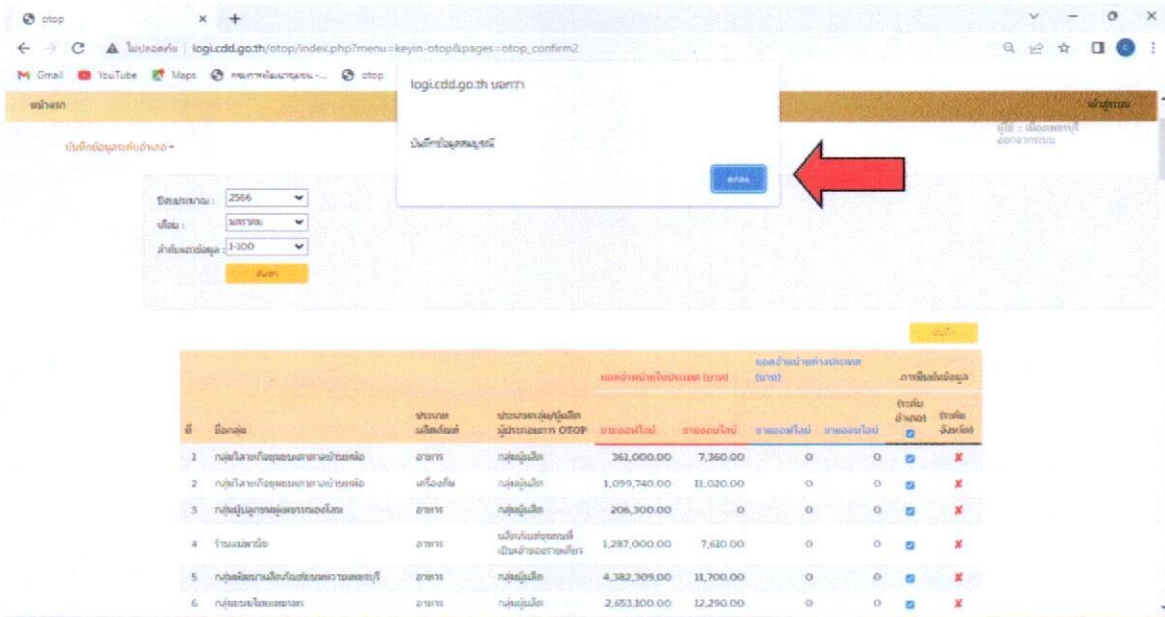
otop

ไม่ปลอดภัย | logi.cdd.go.th/otop/index.php?menu=keyin-otop&pages=otop_confirm2

Gmail YouTube Maps กรมการพัฒนาชุมชน -... otop

หน้าแรก

หน้าผู้ใช้งาน

บันทึกข้อมูลระดับอำเภอ

ผู้ใช้ : เมืองเพชรบุรี
ออกจากระบบ

logi.cdd.go.th บอกว่า

บันทึกข้อมูลสมบูรณ์

ตกลง

ปีงบประมาณ : 2566
เดือน : มกราคม
ลำดับผลข้อมูล : 1-100
ค้นหา

บันทึก

| ที่ | ชื่อกลุ่ม | ประเภทผลิตภัณฑ์ | ประเภทกลุ่มผู้ผลิต ผู้ประกอบการ OTOP | ยอดจำหน่ายในประเทศ (บาท) ขายออฟไลน์ | ยอดจำหน่ายในประเทศ (บาท) ขายออนไลน์ | ยอดจำหน่ายต่างประเทศ (บาท) ขายออฟไลน์ | ยอดจำหน่ายต่างประเทศ (บาท) ขายออนไลน์ | การยืนยันข้อมูล (ระดับอำเภอ) | การยืนยันข้อมูล (ระดับจังหวัด) |
|---|---|---|---|---|---|---|---|---|---|
| 1 | กลุ่มวิสาหกิจชุมชนตาลบ้านหม้อ | อาหาร | กลุ่มผู้ผลิต | 361,000.00 | 7,360.00 | 0 | 0 | | |
| 2 | กลุ่มวิสาหกิจชุมชนตาลบ้านหม้อ | เครื่องดื่ม | กลุ่มผู้ผลิต | 1,099,740.00 | 11,020.00 | 0 | 0 | | |
| 3 | กลุ่มผู้ปลูกหมูหยองหนองโสน | อาหาร | กลุ่มผู้ผลิต | 206,300.00 | 0 | 0 | 0 | | |
| 4 | ร้านแม่ทองม้วน | อาหาร | ผลิตภัณฑ์ชุมชนที่เป็นเจ้าของรายเดียว | 1,287,000.00 | 7,610.00 | 0 | 0 | | |
| 5 | กลุ่มพัฒนาผลิตภัณฑ์ขนมหวานเพชรบุรี | อาหาร | กลุ่มผู้ผลิต | 4,382,309.00 | 11,700.00 | 0 | 0 | | |
| 6 | กลุ่มขนมไทยเพชรบุรี | อาหาร | กลุ่มผู้ผลิต | 2,653,100.00 | 12,290.00 | 0 | 0 | | |